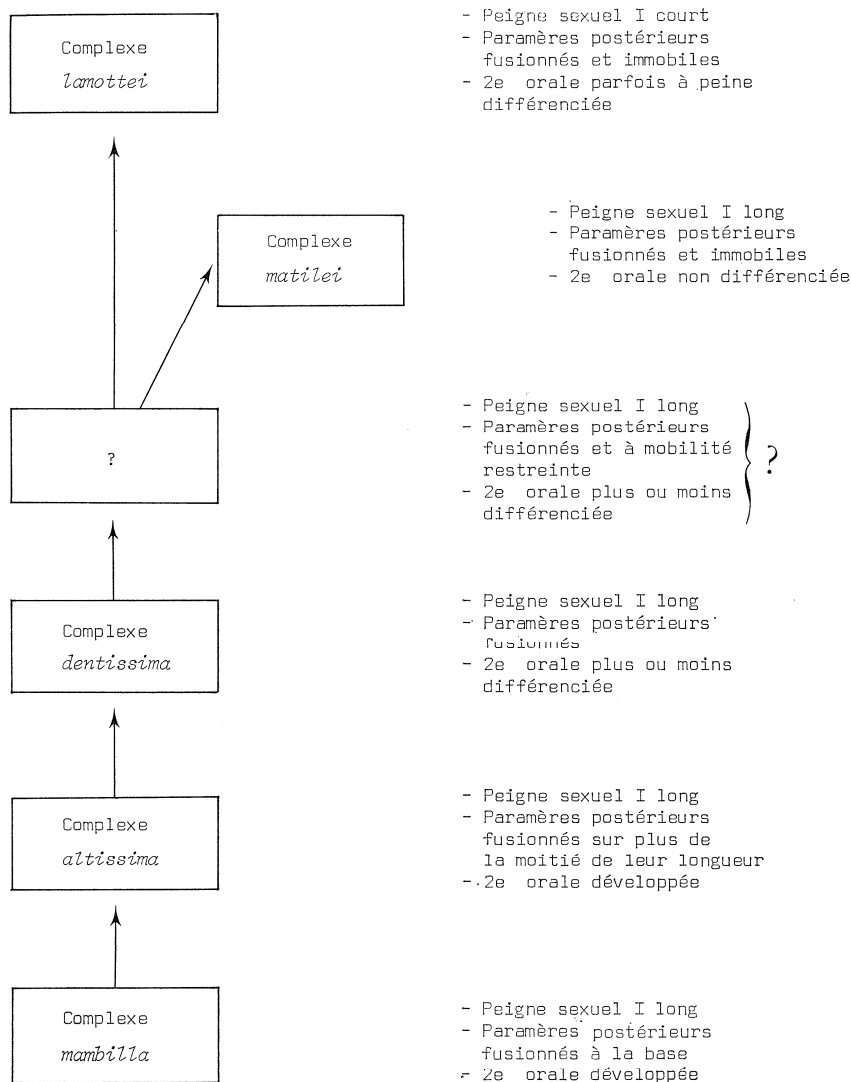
Complexe
*lamottei*

- Peigne sexuel I court
- Paramères postérieurs fusionnés et immobiles
- 2e orale parfois à peine différenciée

Complexe
*matilei*

- Peigne sexuel I long
- Paramères postérieurs fusionnés et immobiles
- 2e orale non différenciée

?

- Peigne sexuel I long
- Paramères postérieurs fusionnés et à mobilité restreinte
- 2e orale plus ou moins différenciée

?

Complexe
*dentissima*

- Peigne sexuel I long
- Paramères postérieurs fusionnés
- 2e orale plus ou moins différenciée

Complexe
*altissima*

- Peigne sexuel I long
- Paramères postérieurs fusionnés sur plus de la moitié de leur longueur
- 2e orale développée

Complexe
*mambilla*

- Peigne sexuel I long
- Paramères postérieurs fusionnés à la base
- 2e orale développée